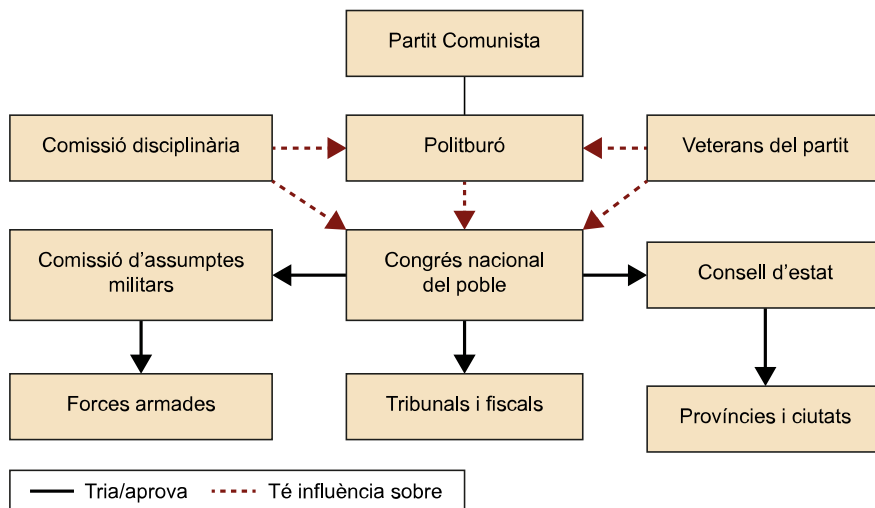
Partit Comunista

Comissió disciplinària

Politburó

Veterans del partit

Comissió d’assumptes militars

Congrés nacional del poble

Consell d’estat

Forces armades

Tribunals i fiscals

Províncies i ciutats

Tria/aprova

Té influència sobre